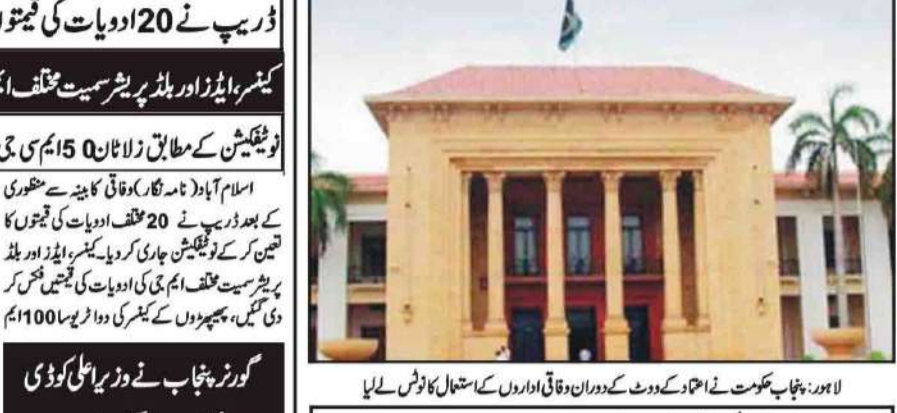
ڈریپ نے 20 ادویات کی قیمتو

کینسر، ایڈز اور بلڈ پریشر سمیت مختلف ا

نوٹیفکیشن کے مطابق زلاٹان 50 ایم سی جی

اسلام آباد (نامہ نگار) وفاقی کابینہ سے منظوری کے بعد ڈریپ نے 20 مختلف ادویات کی قیمتوں کا تعین کر کے نوٹیفکیشن جاری کر دیا۔ کینسر، ایڈز اور بلڈ پریشر سمیت مختلف ایم جی کی ادویات کی قیمتیں فکس کر دی گئیں، پھیپھڑوں کے کینسر کی دوا ٹریوسا 100 ایم

گورنر پنجاب نے وزیر اعلیٰ کو ڈی

لاہور: پنجاب حکومت نے اعتماد کے ووٹ کے دوران وفاقی اداروں کے استعمال کا نوٹس لے لیا